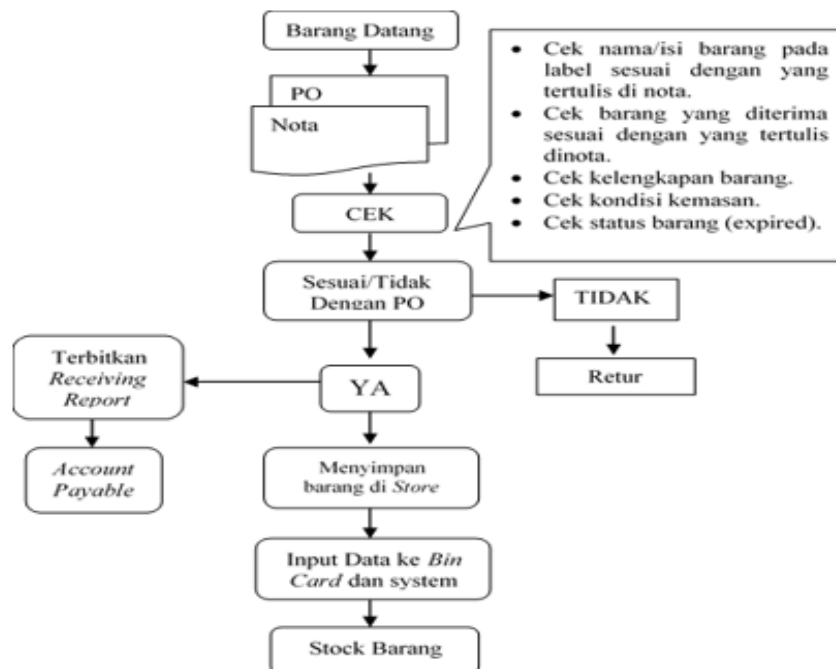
Barang Datang

PO

Nota

- Cek nama/isi barang pada label sesuai dengan yang tertulis di nota.
- Cek barang yang diterima sesuai dengan yang tertulis dinota.
- Cek kelengkapan barang.
- Cek kondisi kemasan.
- Cek status barang (expired).

CEK

Sesuai/Tidak Dengan PO

TIDAK

Retur

Terbitkan *Receiving Report*

YA

*Account Payable*

Menyimpan barang di *Store*

Input Data ke *Bin Card* dan system

Stock Barang